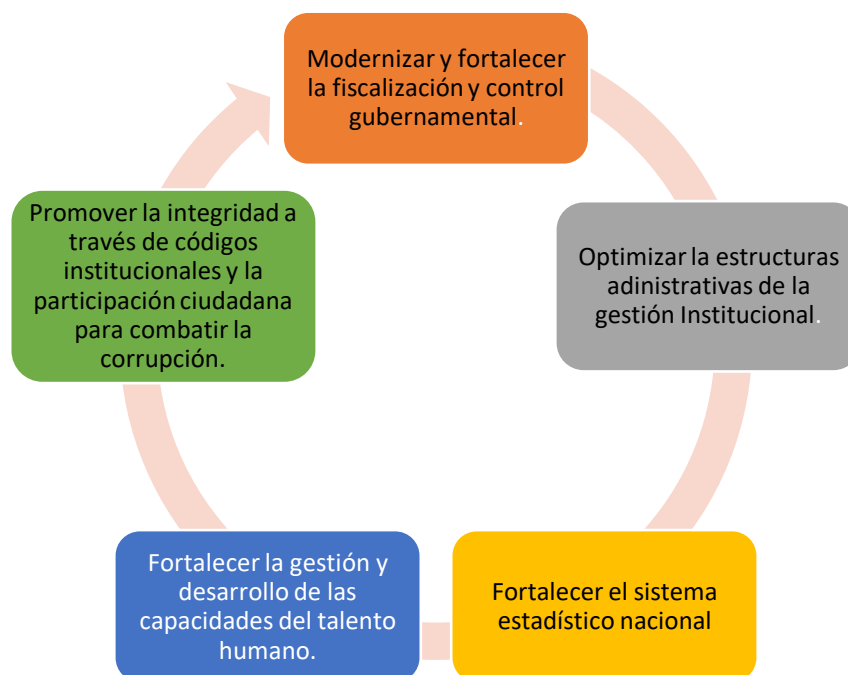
Modernizar y fortalecer la fiscalización y control gubernamental.

Optimizar la estructuras adinistrativas de la gestión Institucional.

Fortalecer el sistema estadístico nacional

Fortalecer la gestión y desarrollo de las capacidades del talento humano.

Promover la integridad a través de códigos institucionales y la participación ciudadana para combatir la corrupción.